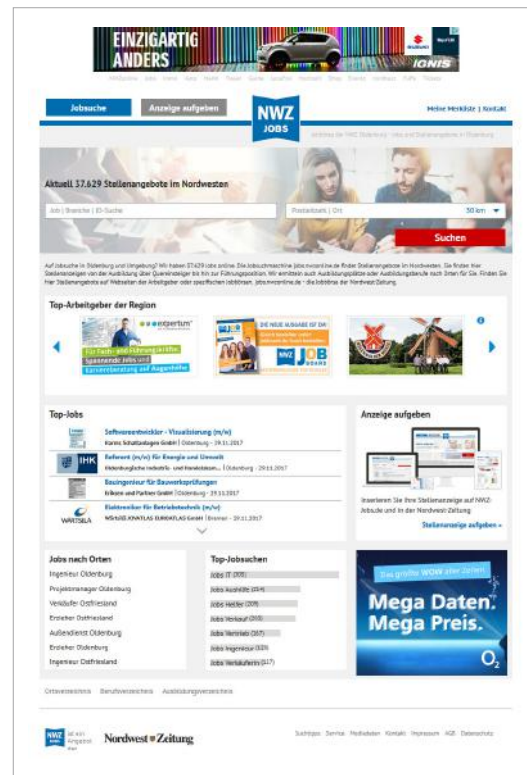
EINZIGARTIG ANDERS

SUZUKI

IGNIS

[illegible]

Jobsuche

Anzeige aufgeben

NWZ JOBS

Meine Merkliste | Kontakt

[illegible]

Aktuell 37.629 Stellenangebote im Nordwesten

Job | Branche | ID-Suche

Postleitzahl | Ort

50 km

Suchen

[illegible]

Top-Arbeitgeber der Region

Top-Jobs

Softwareentwickler - Visualisierung (m/w)

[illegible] | Oldenburg - 29.11.2017

IHK

Referent (m/w) für Energie und Umwelt

Oldenburgische Industrie- und Handelskam... | Oldenburg - 29.11.2017

Bauingenieur für Bauwerksprüfungen

Eriksen und Partner GmbH | Oldenburg - 29.11.2017

WÄRTSILÄ

Elektroniker für Betriebstechnik (m/w)

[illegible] | Bremen - 29.11.2017

Anzeige aufgeben

Inserieren Sie Ihre Stellenanzeige auf NWZ-Jobs.de und in der Nordwest-Zeitung

Stellenanzeige aufgeben »

Jobs nach Orten

Ingenieur Oldenburg

Projektmanager Oldenburg

Verkäufer Ostfriesland

Erzieher Ostfriesland

Außendienst Oldenburg

Erzieher Oldenburg

Ingenieur Ostfriesland

Top-Jobsuchen

Jobs IT (305)

Jobs Aushilfe (294)

Jobs Helfer (209)

Jobs Verkauf (203)

Jobs Vertrieb (267)

Jobs Ingenieur (329)

Jobs Verkäuferin (617)

Das größte WOW aller Zeiten

Mega Daten. Mega Preis.

$O_2$

Ortsverzeichnis Berufsverzeichnis Ausbildungsverzeichnis

NWZ

Nordwest-Zeitung

Suchtipps Service Mediadaten Kontakt Impressum AGB Datenschutz